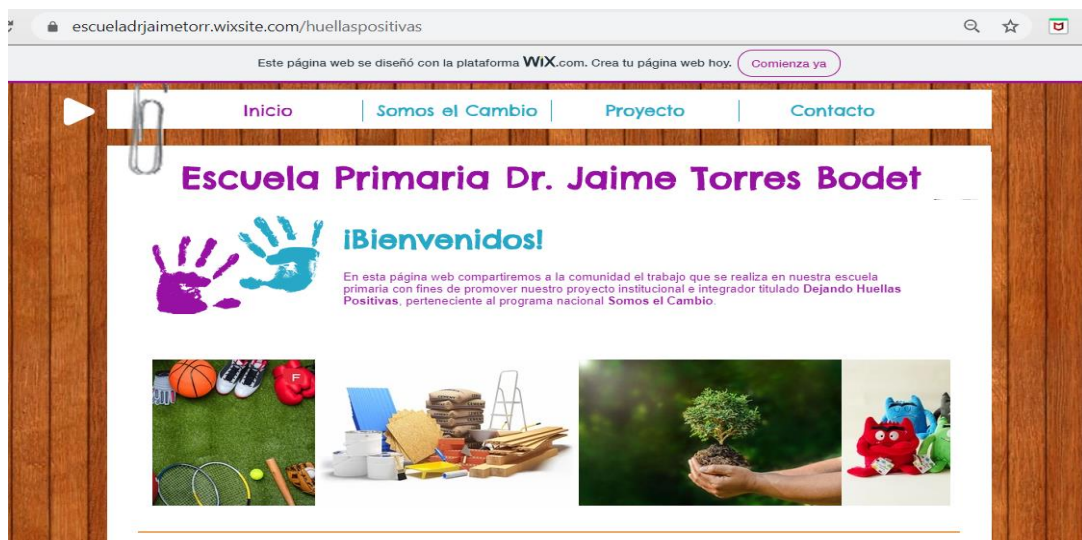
escueladrjaimetorr.wixsite.com/huellaspositivas

Este página web se diseñó con la plataforma WiX.com. Crea tu página web hoy. Comienza ya

Inicio | Somos el Cambio | Proyecto | Contacto

Escuela Primaria Dr. Jaime Torres Bodet

¡Bienvenidos!

En esta página web compartiremos a la comunidad el trabajo que se realiza en nuestra escuela primaria con fines de promover nuestro proyecto institucional e integrador titulado Dejando Huellas Positivas, perteneciente al programa nacional Somos el Cambio.